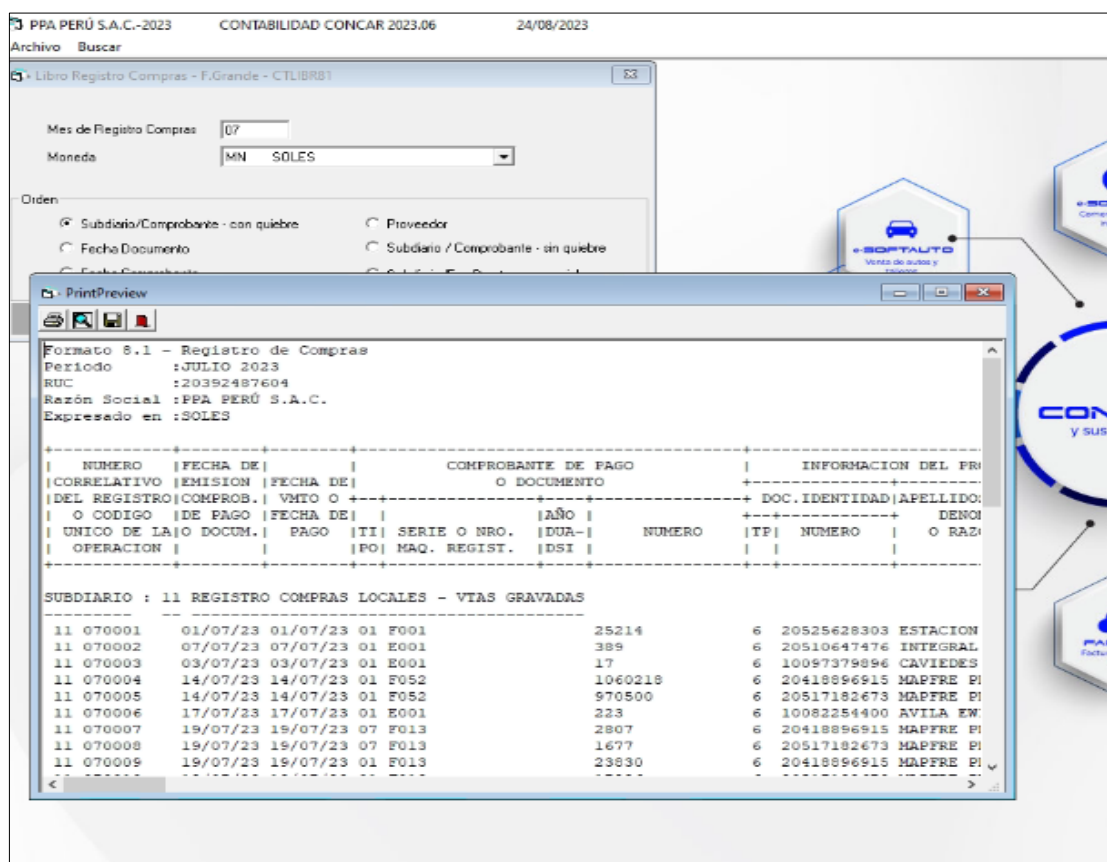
PPA PERÚ S.A.C.-2023 CONTABILIDAD CONCAR 2023.06 24/08/2023
Archivo Buscar

Libro Registro Compras - F.Grande - CTLIBR81

Mes de Registro Compras 07
Moneda MN SOLES

Orden
Subdiario/Comprobante - con quiebre
Proveedor
Fecha Documento
Subdiario / Comprobante - sin quiebre
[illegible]
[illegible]

PrintPreview

Formato 8.1 - Registro de Compras
Periodo :JULIO 2023
RUC :20392487604
Razón Social :PPA PERÚ S.A.C.
Expresado en :SOLES

| NUMERO | FECHA DE | FECHA DE | COMPROBANTE DE PAGO O DOCUMENTO | | | | INFORMACION DEL PR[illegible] | | |
|---|---|---|---|---|---|---|---|---|---|
| CORRELATIVO DEL REGISTRO O CODIGO UNICO DE LA OPERACION | EMISION COMPROB. DE PAGO O DOCUM. | VMTO O FECHA DE PAGO | TIPO | SERIE O NRO. MAQ. REGIST. | AÑO DUA-DSI | NUMERO | DOC.IDENTIDAD TP | NUMERO | APELLIDO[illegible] DENO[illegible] O RAZ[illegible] |

SUBDIARIO : 11 REGISTRO COMPRAS LOCALES - VTAS GRAVADAS

| 11 070001 | 01/07/23 | 01/07/23 | 01 | F001 | | 25214 | 6 | 20525628303 | ESTACION |
|---|---|---|---|---|---|---|---|---|---|
| 11 070002 | 07/07/23 | 07/07/23 | 01 | E001 | | 389 | 6 | 20510647476 | INTEGRAL |
| 11 070003 | 03/07/23 | 03/07/23 | 01 | E001 | | 17 | 6 | 10097379896 | CAVIEDES |
| 11 070004 | 14/07/23 | 14/07/23 | 01 | F052 | | 1060218 | 6 | 20418896915 | MAPFRE PI |
| 11 070005 | 14/07/23 | 14/07/23 | 01 | F052 | | 970500 | 6 | 20517182673 | MAPFRE PI |
| 11 070006 | 17/07/23 | 17/07/23 | 01 | E001 | | 223 | 6 | 10082254400 | AVILA EW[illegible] |
| 11 070007 | 19/07/23 | 19/07/23 | 07 | F013 | | 2807 | 6 | 20418896915 | MAPFRE PI |
| 11 070008 | 19/07/23 | 19/07/23 | 07 | F013 | | 1677 | 6 | 20517182673 | MAPFRE PI |
| 11 070009 | 19/07/23 | 19/07/23 | 01 | F013 | | 23830 | 6 | 20418896915 | MAPFRE PI |

e-SOFTAUTO
Venta de autos y talleres
CON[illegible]
y sus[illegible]
e-SO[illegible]
PA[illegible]